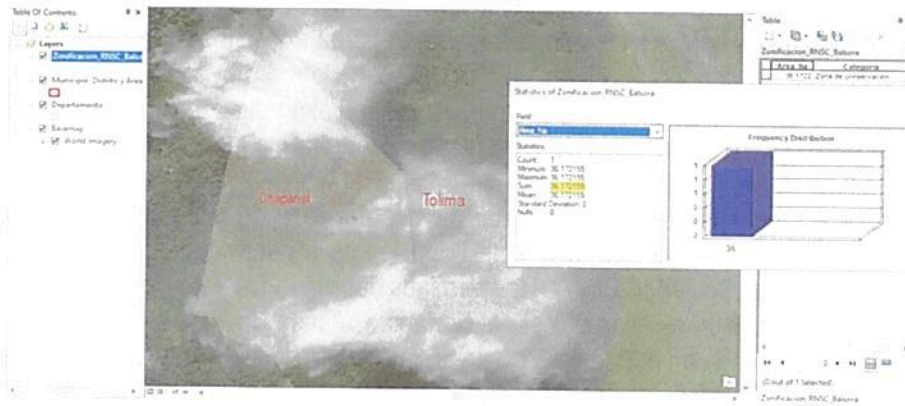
Table Of Contents

Layers

Zonificacion_RNSC_Balsora

Municipio, Distrito y Area

Departamento

Basemap

World Imagery

Chaparral

Tolima

Statistics of Zonificacion_RNSC_Balsora

Field

Area_ha

Statistics

Count: 1
Minimum: 36.172155
Maximum: 36.172155
Sum: 36.172155
Mean: 36.172155
Standard Deviation: 0
Nulls: 0

Frequency Distribution

36

Table

Zonificacion_RNSC_Balsora

| Area_ha | Categoria |
|---|---|
| 36.1722 | Zona de conservacion |

(1 out of 1 Selected)

Zonificacion_RNSC_Balsora